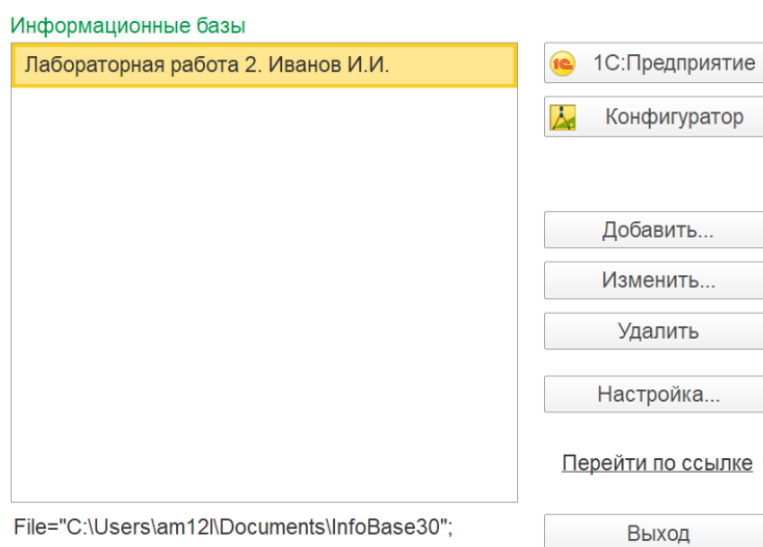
Информационные базы

Лабораторная работа 2. Иванов И.И.

1С:Предприятие

Конфигуратор

Добавить...

Изменить...

Удалить

Настройка...

Перейти по ссылке

File="C:\Users\am12l\Documents\InfoBase30";

Выход